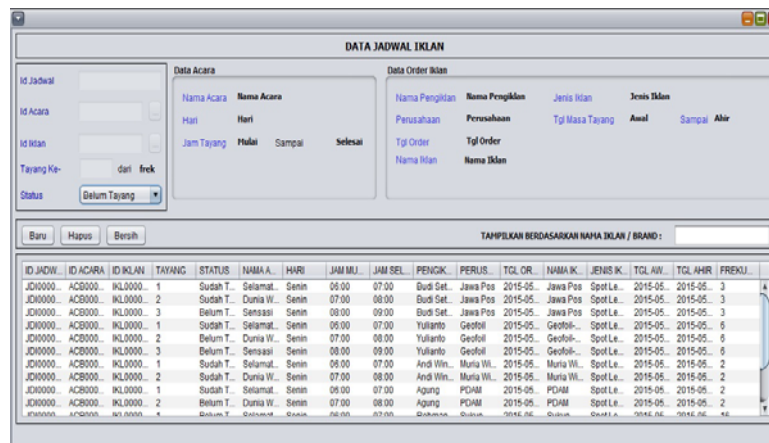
DATA JADWAL IKLAN

Id Jadwal

Id Acara

Id Iklan

Tayang Ke- dari frek

Status Belum Tayang

Data Acara

Nama Acara Nama Acara

Hari Hari

Jam Tayang Mulai Sampai Selesai

Data Order Iklan

Nama Pengiklan Nama Pengiklan

Perusahaan Perusahaan

Tgl Order Tgl Order

Nama Iklan Nama Iklan

Jenis Iklan Jenis Iklan

Tgl Masa Tayang Awal Sampai Ahir

Baru Hapus Bersih

TAMPILKAN BERDASARKAN NAMA IKLAN / BRAND :

| ID JADW... | ID ACARA | ID IKLAN | TAYANG | STATUS | NAMA A... | HARI | JAM MU... | JAM SEL... | PENGIK... | PERUS... | TGL OR... | NAMA IK... | JENIS IK... | TGL AW... | TGL AHIR | FREKU... |
|---|---|---|---|---|---|---|---|---|---|---|---|---|---|---|---|---|
| JDI0000... | ACB000... | IKL0000... | 1 | Sudah T... | Selamat... | Senin | 06:00 | 07:00 | Budi Set... | Jawa Pos | 2015-05... | Jawa Pos | Spot Le... | 2015-05... | 2015-05... | 3 |
| JDI0000... | ACB000... | IKL0000... | 2 | Sudah T... | Dunia W... | Senin | 07:00 | 08:00 | Budi Set... | Jawa Pos | 2015-05... | Jawa Pos | Spot Le... | 2015-05... | 2015-05... | 3 |
| JDI0000... | ACB000... | IKL0000... | 3 | Belum T... | Sensasi | Senin | 08:00 | 09:00 | Budi Set... | Jawa Pos | 2015-05... | Jawa Pos | Spot Le... | 2015-05... | 2015-05... | 3 |
| JDI0000... | ACB000... | IKL0000... | 1 | Sudah T... | Selamat... | Senin | 06:00 | 07:00 | Yulianto | Geofoil | 2015-05... | Geofoil-... | Spot Le... | 2015-05... | 2015-05... | 6 |
| JDI0000... | ACB000... | IKL0000... | 2 | Belum T... | Dunia W... | Senin | 07:00 | 08:00 | Yulianto | Geofoil | 2015-05... | Geofoil-... | Spot Le... | 2015-05... | 2015-05... | 6 |
| JDI0000... | ACB000... | IKL0000... | 3 | Belum T... | Sensasi | Senin | 08:00 | 09:00 | Yulianto | Geofoil | 2015-05... | Geofoil-... | Spot Le... | 2015-05... | 2015-05... | 6 |
| JDI0000... | ACB000... | IKL0000... | 1 | Sudah T... | Selamat... | Senin | 06:00 | 07:00 | Andi Win... | Muria Wi... | 2015-05... | Muria Wi... | Spot Le... | 2015-05... | 2015-05... | 2 |
| JDI0000... | ACB000... | IKL0000... | 2 | Sudah T... | Dunia W... | Senin | 07:00 | 08:00 | Andi Win... | Muria Wi... | 2015-05... | Muria Wi... | Spot Le... | 2015-05... | 2015-05... | 2 |
| JDI0000... | ACB000... | IKL0000... | 1 | Sudah T... | Selamat... | Senin | 06:00 | 07:00 | Agung | PDAM | 2015-05... | PDAM | Spot Le... | 2015-05... | 2015-05... | 2 |
| JDI0000... | ACB000... | IKL0000... | 2 | Belum T... | Dunia W... | Senin | 07:00 | 08:00 | Agung | PDAM | 2015-05... | PDAM | Spot Le... | 2015-05... | 2015-05... | 2 |
| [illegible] | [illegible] | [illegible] | 1 | Belum T... | Selamat... | Senin | 06:00 | 07:00 | Rahman | Sulyo | 2015-05... | Sulyo | Spot Le... | 2015-05... | 2015-05... | 15 |